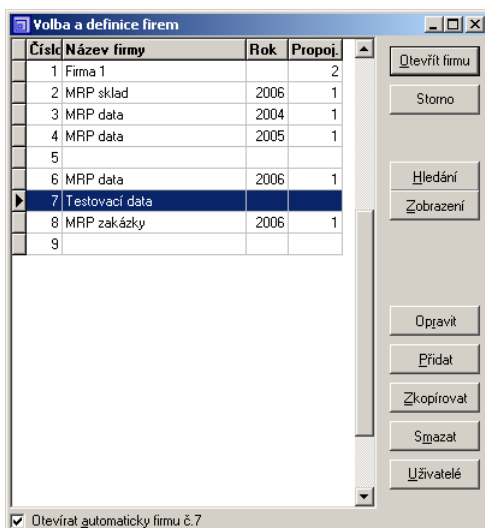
Volba a definice firem

| Číslo | Název firmy | Rok | Propoj. |
|---|---|---|---|
| 1 | Firma 1 | | 2 |
| 2 | MRP sklad | 2006 | 1 |
| 3 | MRP data | 2004 | 1 |
| 4 | MRP data | 2005 | 1 |
| 5 | | | |
| 6 | MRP data | 2006 | 1 |
| 7 | Testovací data | | |
| 8 | MRP zakázky | 2006 | 1 |
| 9 | | | |

Otevřít firmu
Storno
Hledání
Zobrazení
Opravit
Přidat
Zkopírovat
Smazat
Uživatelé

Otevírat automaticky firmu č.7